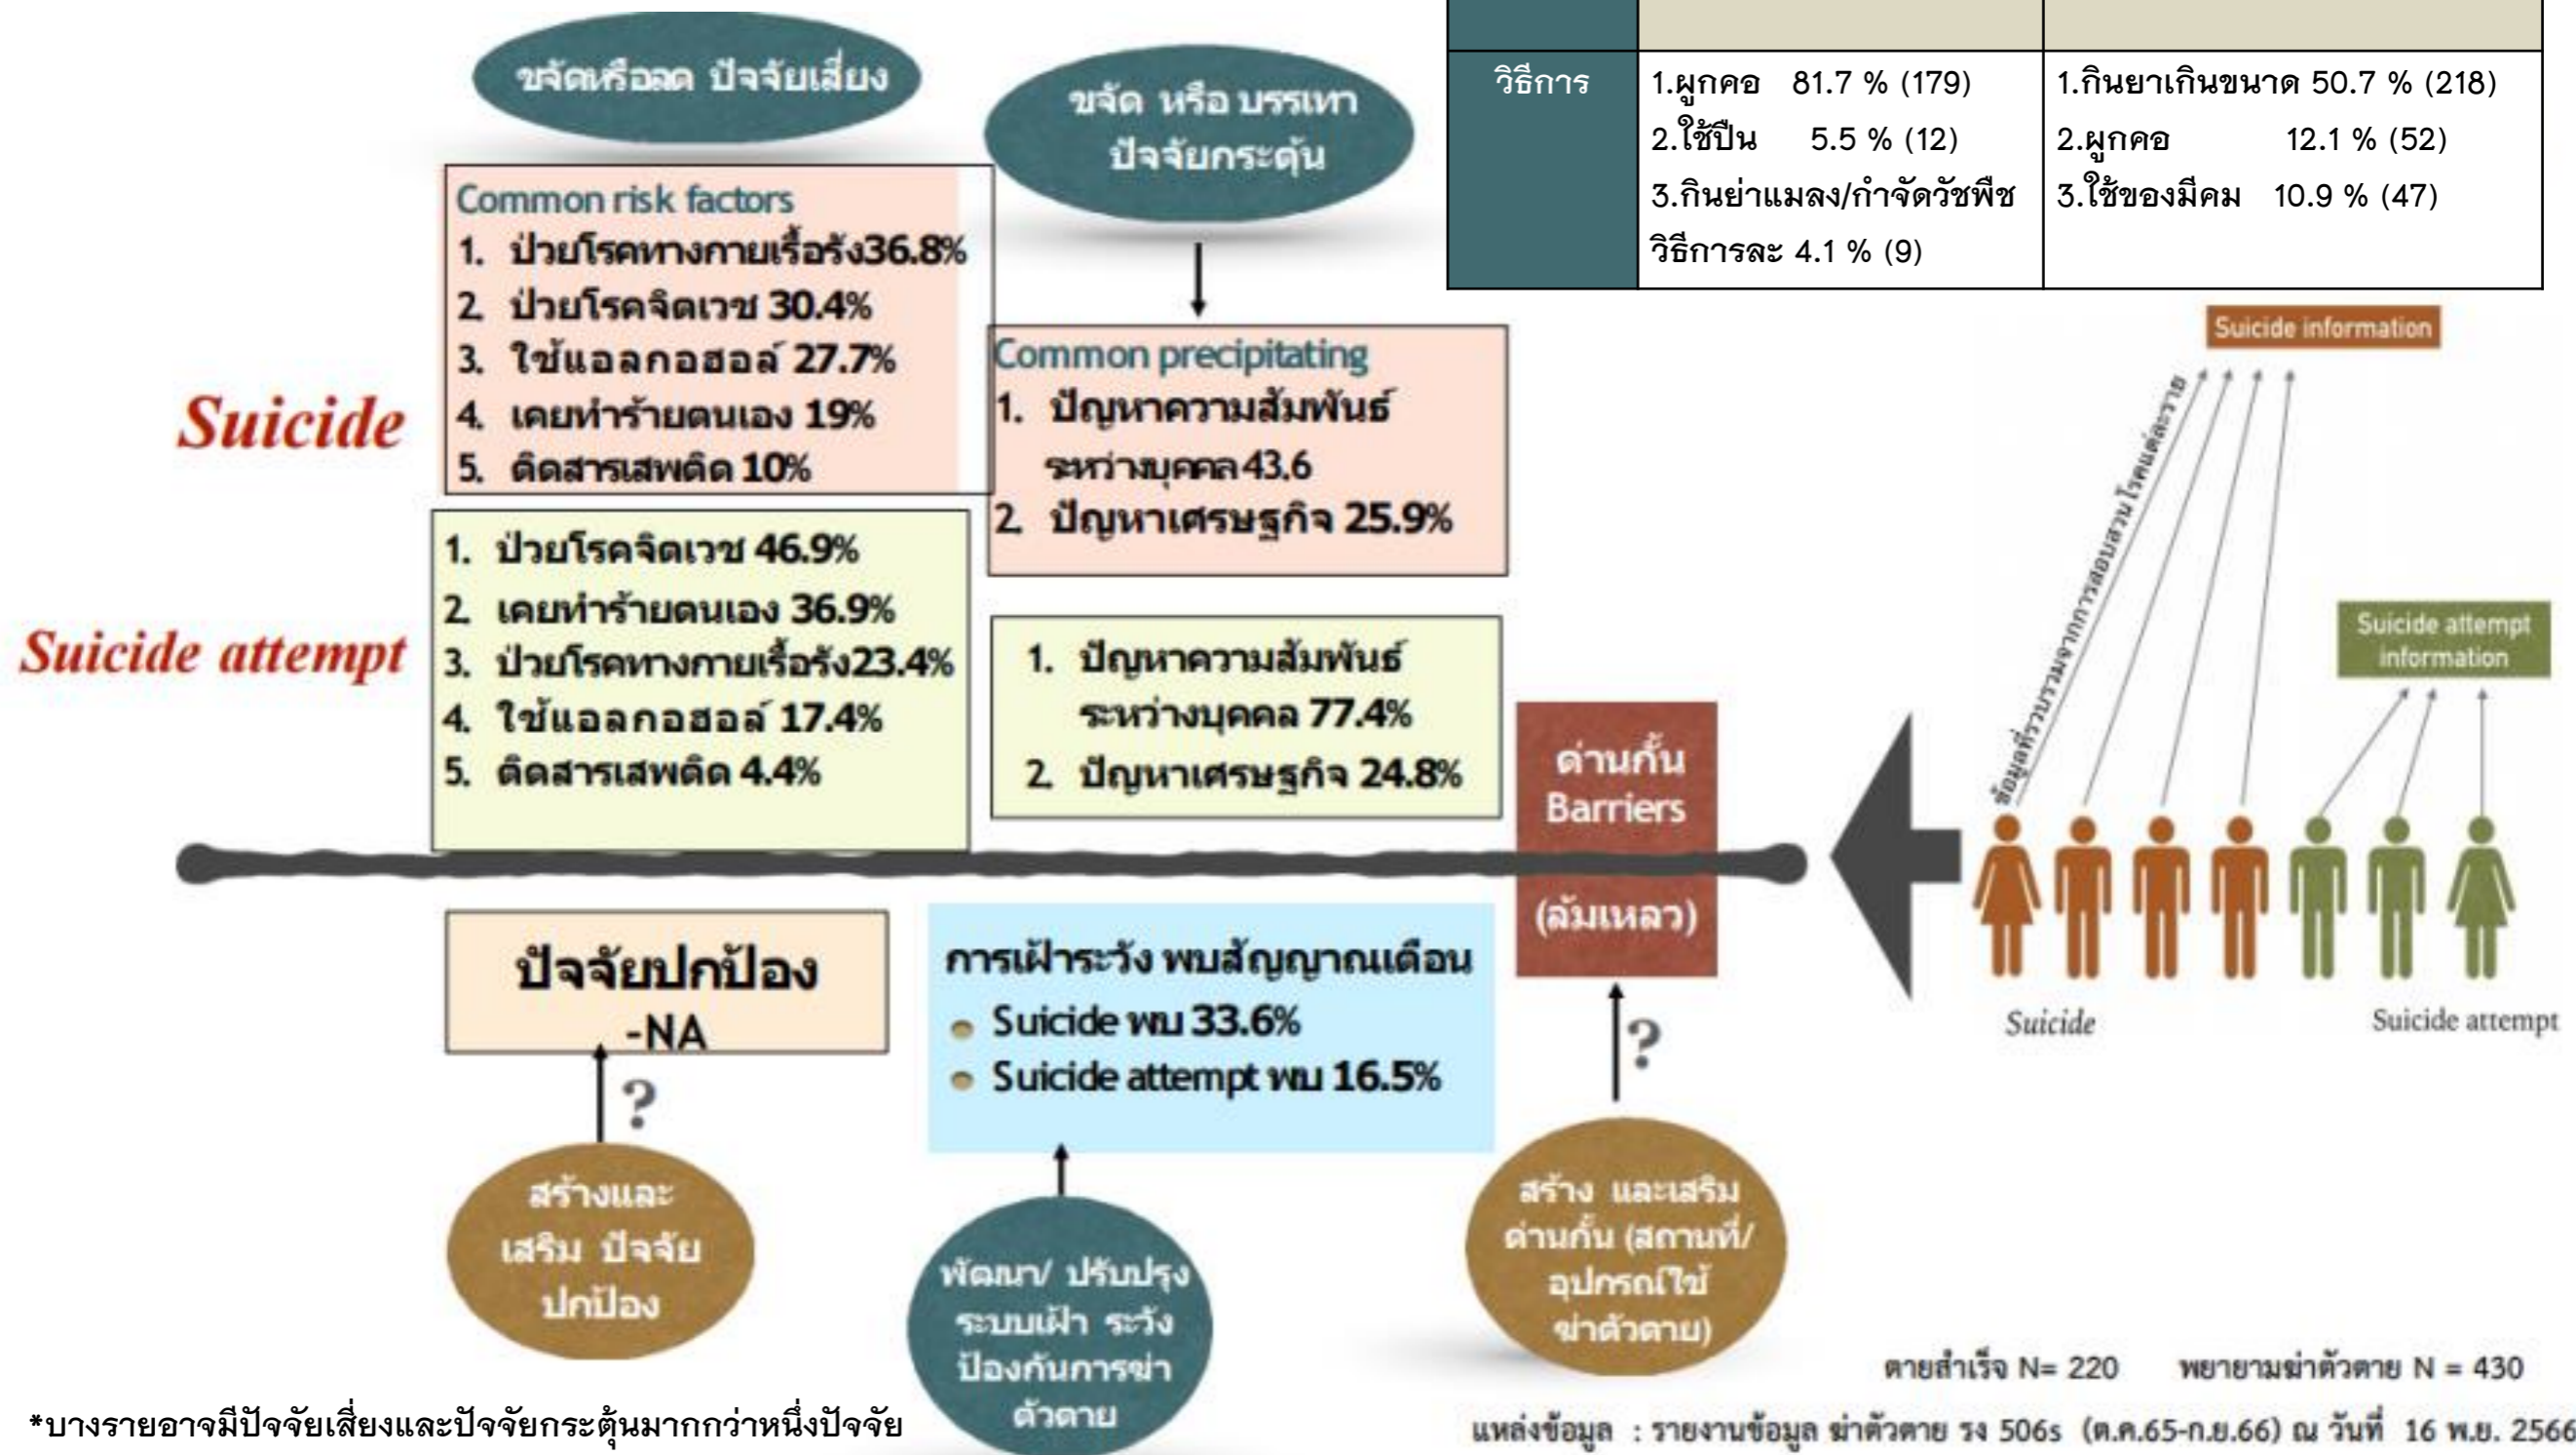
| | | |
|---|---|---|
| วิธีการ | 1.ผูกคอ 81.7 % (179)<br>2.ใช้ปืน 5.5 % (12)<br>3.กินย่าแมลง/กำจัดวัชพืช วิธีการละ 4.1 % (9) | 1.กินยาเกินขนาด 50.7 % (218)<br>2.ผูกคอ 12.1 % (52)<br>3.ใช้ของมีคม 10.9 % (47) |

ขจัดหรือลด ปัจจัยเสี่ยง

ขจัด หรือ บรรเทา ปัจจัยกระตุ้น

Suicide

Common risk factors
1. ป่วยโรคทางกายเรื้อรัง36.8%
2. ป่วยโรคจิตเวช 30.4%
3. ใช้แอลกอฮอล์ 27.7%
4. เคยทำร้ายตนเอง 19%
5. ติดสารเสพติด 10%

Common precipitating
1. ปัญหาความสัมพันธ์ ระหว่างบุคคล43.6
2. ปัญหาเศรษฐกิจ 25.9%

Suicide attempt

1. ป่วยโรคจิตเวช 46.9%
2. เคยทำร้ายตนเอง 36.9%
3. ป่วยโรคทางกายเรื้อรัง23.4%
4. ใช้แอลกอฮอล์ 17.4%
5. ติดสารเสพติด 4.4%

1. ปัญหาความสัมพันธ์ ระหว่างบุคคล 77.4%
2. ปัญหาเศรษฐกิจ 24.8%

ด่านกั้น Barriers (ล้มเหลว)

Suicide information

ข้อมูลที่รวบรวมจากการสอบสวน โรคแต่ละราย

Suicide attempt information

Suicide

Suicide attempt

ปัจจัยปกป้อง
-NA

?

การเฝ้าระวัง พบสัญญาณเตือน
• Suicide พบ 33.6%
• Suicide attempt พบ 16.5%

?

สร้างและ เสริม ปัจจัย ปกป้อง

พัฒนา/ ปรับปรุง ระบบเฝ้า ระวัง ป้องกันการฆ่า ตัวตาย

สร้าง และเสริม ด่านกั้น (สถานที่/ อุปกรณ์ใช้ ฆ่าตัวตาย)

ตายสำเร็จ N= 220 พยายามฆ่าตัวตาย N = 430

*บางรายอาจมีปัจจัยเสี่ยงและปัจจัยกระตุ้นมากกว่าหนึ่งปัจจัย

แหล่งข้อมูล : รายงานข้อมูล ฆ่าตัวตาย รง 506s (ต.ค.65-ก.ย.66) ณ วันที่ 16 พ.ย. 2566